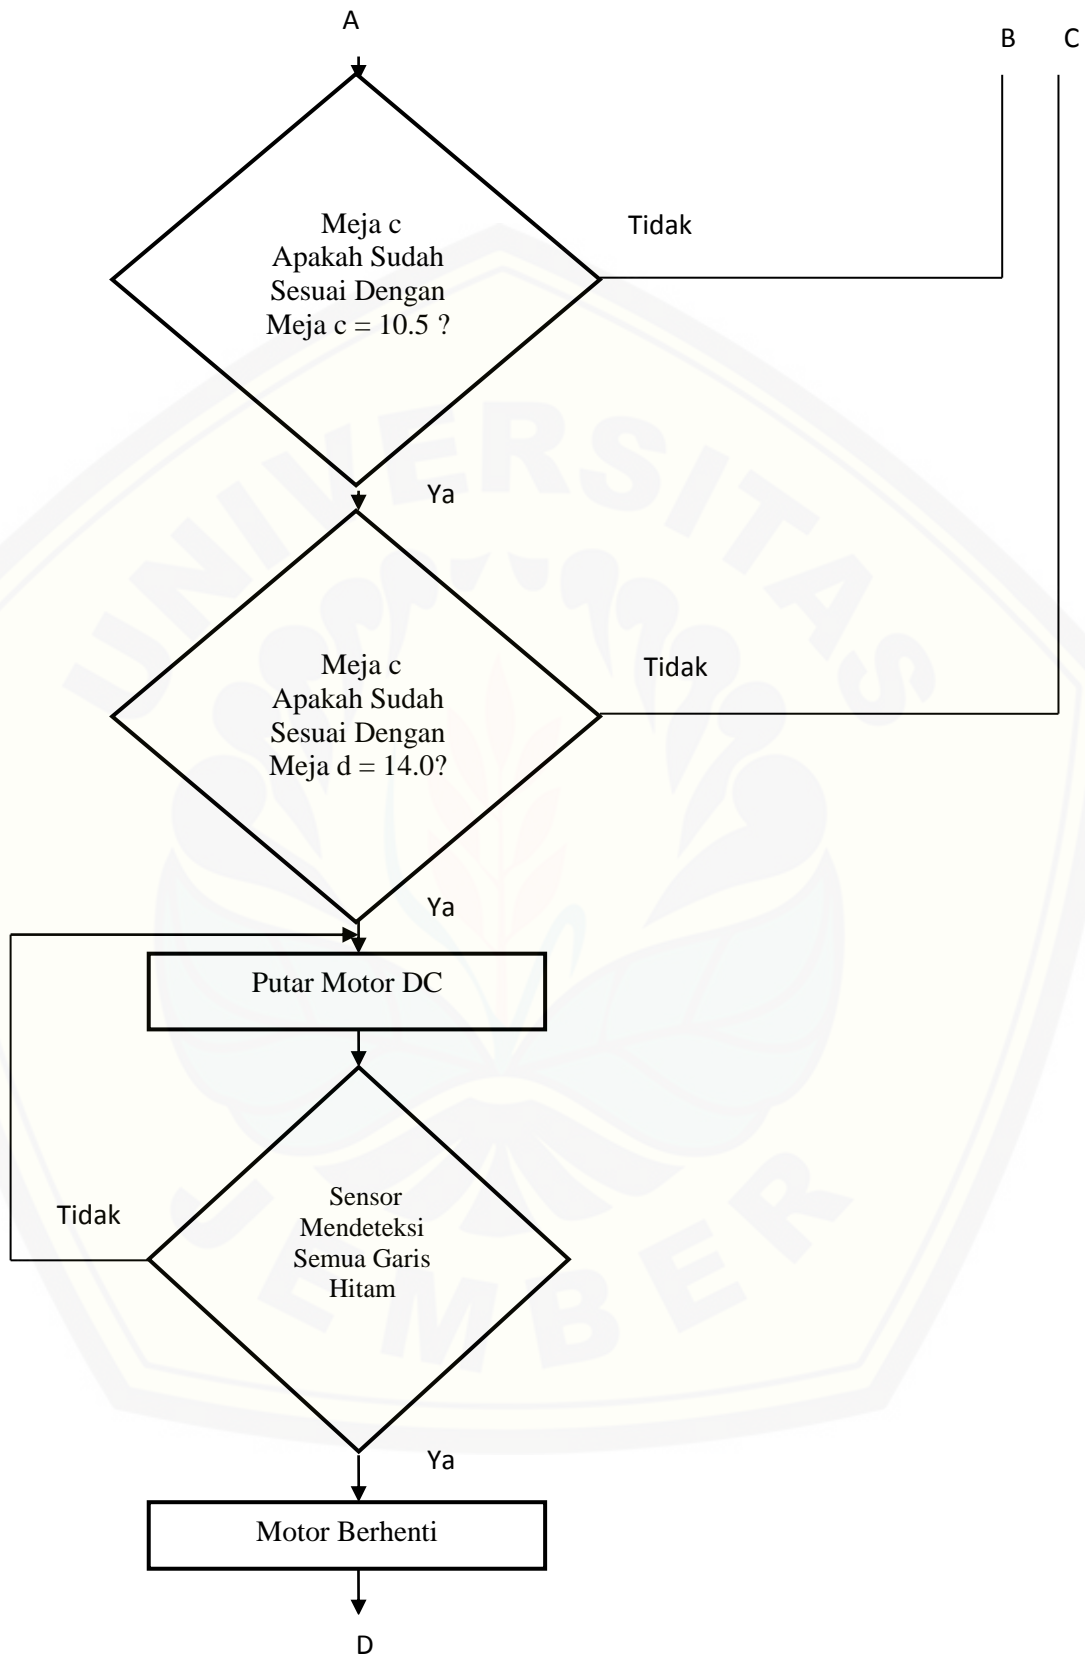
A

B C

Meja c
Apakah Sudah
Sesuai Dengan
Meja c = 10.5 ?

Tidak

Ya

Meja c
Apakah Sudah
Sesuai Dengan
Meja d = 14.0?

Tidak

Ya

Putar Motor DC

Sensor
Mendeteksi
Semua Garis
Hitam

Tidak

Ya

Motor Berhenti

D